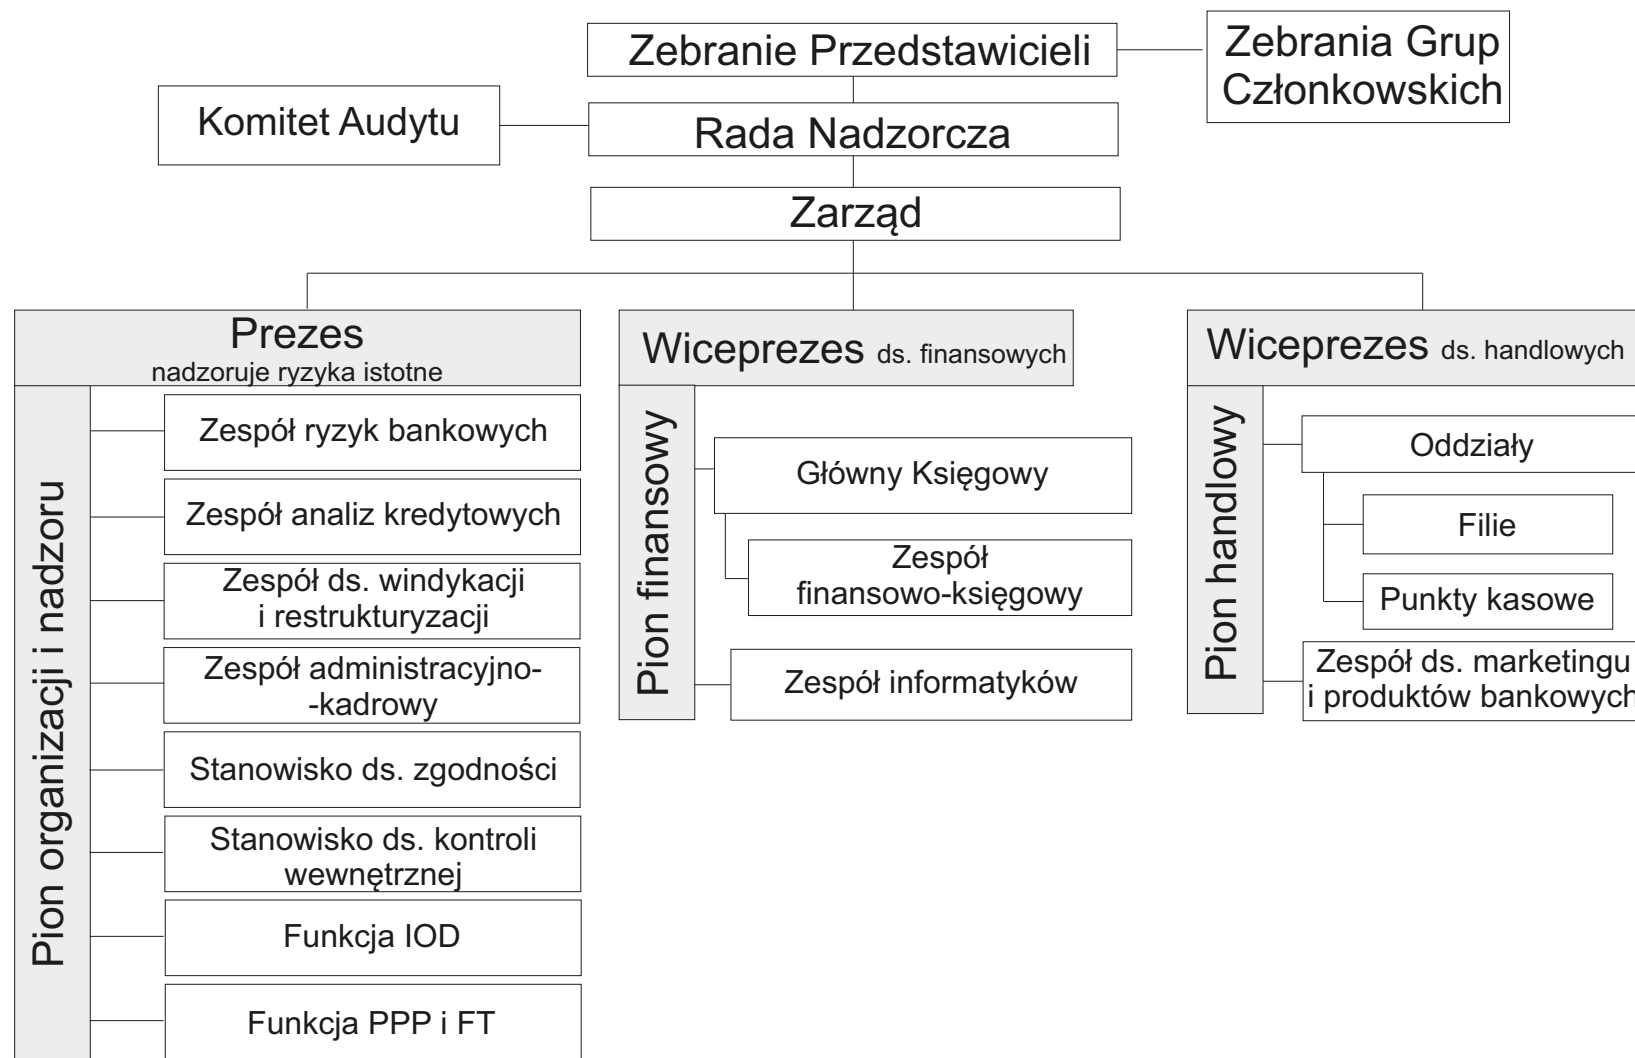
Zebranie Przedstawicieli

Zebrania Grup Członkowskich

Komitet Audytu

Rada Nadzorcza

Zarząd

Prezes
nadzoruje ryzyka istotne

Pion organizacji i nadzoru

Zespół ryzyk bankowych

Zespół analiz kredytowych

Zespół ds. windykacji i restrukturyzacji

Zespół administracyjno--kadrowy

Stanowisko ds. zgodności

Stanowisko ds. kontroli wewnętrznej

Funkcja IOD

Funkcja PPP i FT

Wiceprezes ds. finansowych

Pion finansowy

Główny Księgowy

Zespół finansowo-księgowy

Zespół informatyków

Wiceprezes ds. handlowych

Pion handlowy

Oddziały

Filie

Punkty kasowe

Zespół ds. marketingu i produktów bankowych